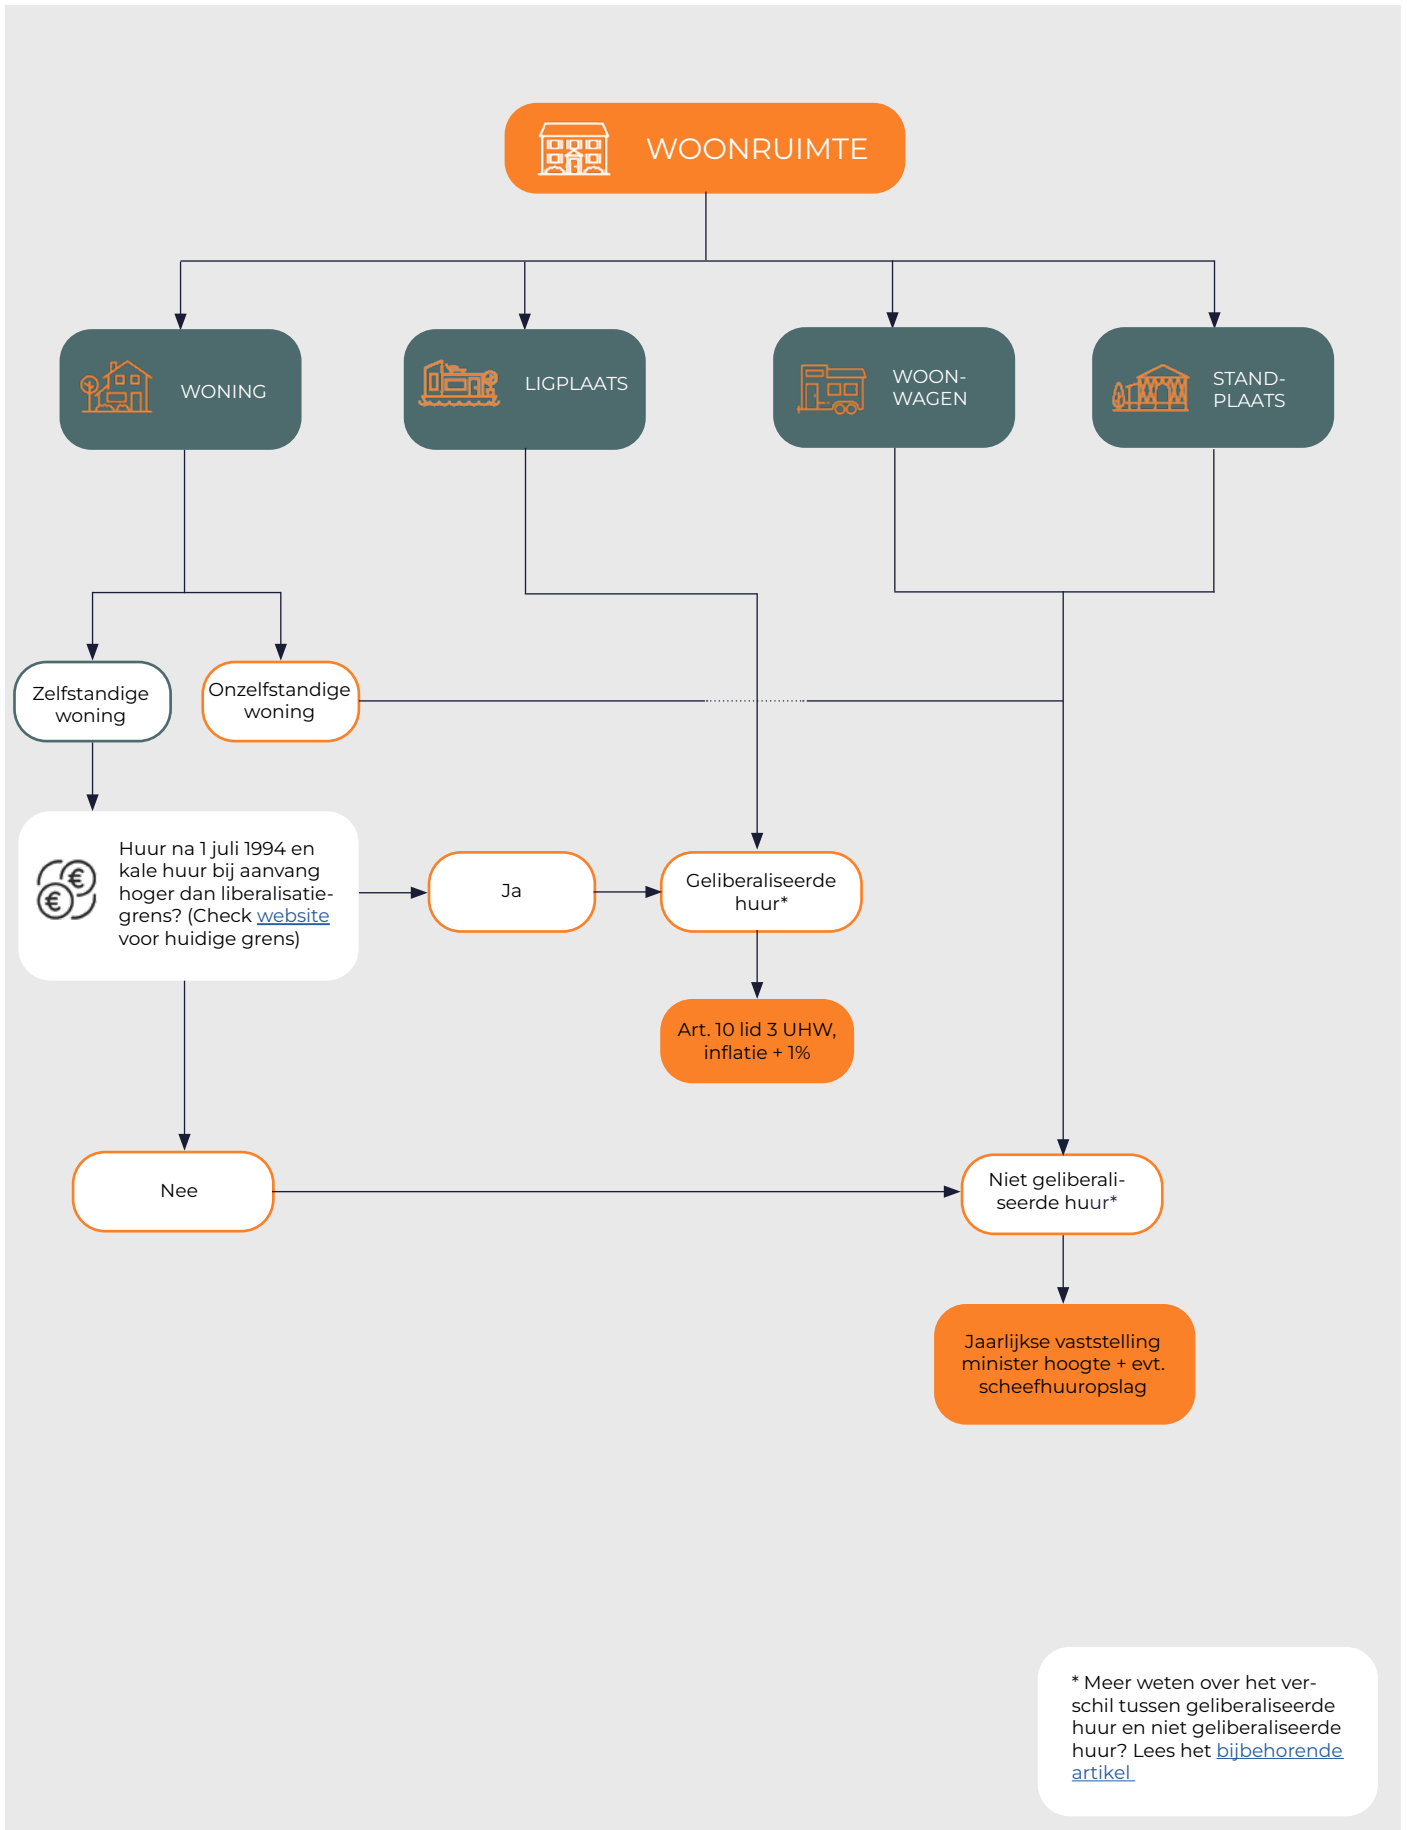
WOONRUIMTE

WONING

LIGPLAATS

WOONWAGEN

STANDPLAATS

Zelfstandige woning

Onzelfstandige woning

Huur na 1 juli 1994 en kale huur bij aanvang hoger dan liberalisatiegrens? (Check website voor huidige grens)

Ja

Geliberaliseerde huur*

Art. 10 lid 3 UHW, inflatie + 1%

Nee

Niet geliberaliseerde huur*

Jaarlijkse vaststelling minister hoogte + evt. scheefhuuropslag

* Meer weten over het verschil tussen geliberaliseerde huur en niet geliberaliseerde huur? Lees het bijbehorende artikel